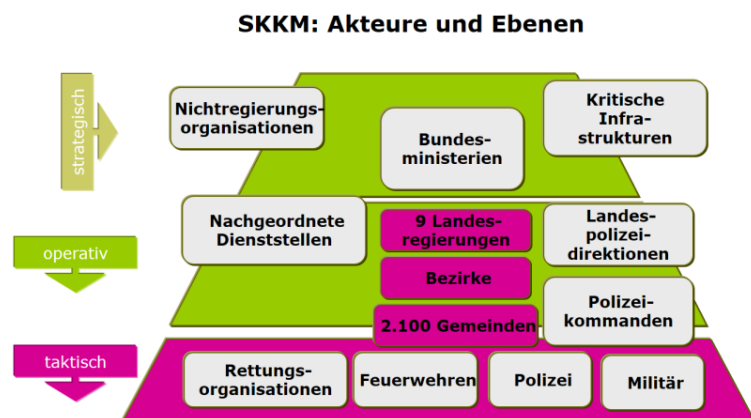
SKKM: Akteure und Ebenen

strategisch

Nichtregierungsorganisationen

Bundesministerien

Kritische Infrastrukturen

operativ

Nachgeordnete Dienststellen

9 Landesregierungen

Bezirke

2.100 Gemeinden

Landespolizeidirektionen

Polizeikommanden

taktisch

Rettungsorganisationen

Feuerwehren

Polizei

Militär